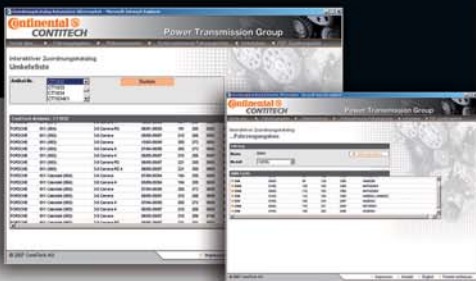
Continental CONTITECH

Power Transmission Group

Interaktiver Zuordnungskatalog

Umkehrliste

Artikel-Nr.

CT1022

CT1024

CT1024K1

Suchen

PORSCHE 911 (993)

PORSCHE 911 (993)

PORSCHE 911 (993)

PORSCHE 911 (993)

PORSCHE 911 (993)

PORSCHE 911 (993)

PORSCHE 911 (993)

PORSCHE 911 Cabriolet (993)

PORSCHE 911 Cabriolet (993)

PORSCHE 911 Cabriolet (993)

PORSCHE 911 Cabriolet (993)

PORSCHE 911 Cabriolet (993)

PORSCHE 911 Cabriolet (993)

© 2007 ContiTech AG

Continental CONTITECH

Power Transmission Group

Interaktiver Zuordnungskatalog

Fahrzeugangaben

© 2007 ContiTech AG